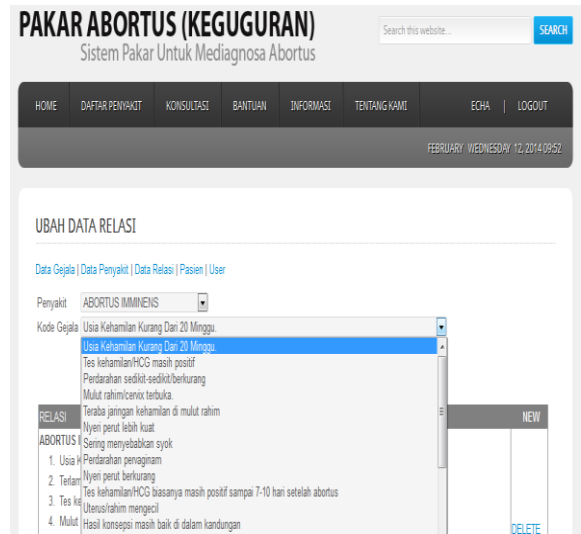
PAKAR ABORTUS (KEGUGURAN)
Sistem Pakar Untuk Mediagnosa Abortus

Search this website...
SEARCH

HOME | DAFTAR PENYAKIT | KONSULTASI | BANTUAN | INFORMASI | TENTANG KAMI | ECHA | LOGOUT

FEBRUARY WEDNESDAY 12, 2014 09:52

UBAH DATA RELASI

Data Gejala | Data Penyakit | Data Relasi | Pasien | User

Penyakit ABORTUS IMMINENS
Kode Gejala Usia Kehamilan Kurang Dari 20 Minggu.

Usia Kehamilan Kurang Dari 20 Minggu.
Tes kehamilan/HCG masih positif
Perdarahan sedikit-sedikit/berkurang
Mulut rahim/cervix terbuka.
Teraba jaringan kehamilan di mulut rahim
Nyeri perut lebih kuat
Sering menyebabkan syok
Perdarahan pervaginam
Nyeri perut berkurang
Tes kehamilan/HCG biasanya masih positif sampai 7-10 hari setelah abortus
Uterus/rahim mengecil
Hasil konsepsi masih baik di dalam kandungan

RELASI
ABORTUS I
1. Usia K
2. Terlam
3. Tes ke
4. Mulut

NEW
DELETE